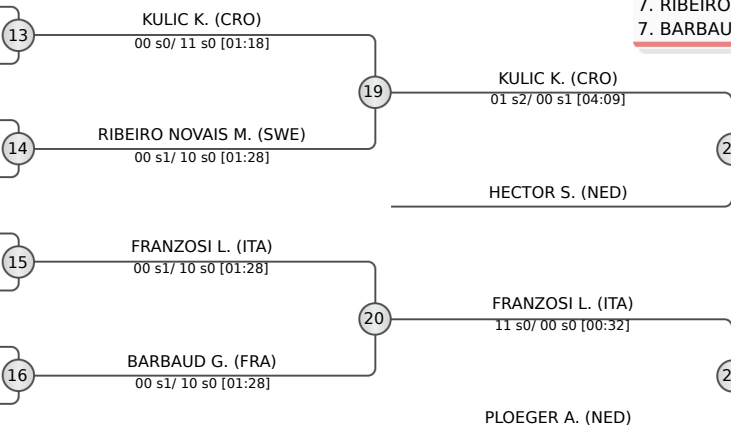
7. RIBEIRO
7. BARBAU

13
KULIC K. (CRO)
00 s0/ 11 s0 [01:18]

19

KULIC K. (CRO)
01 s2/ 00 s1 [04:09]

14
RIBEIRO NOVAIS M. (SWE)
00 s1/ 10 s0 [01:28]

2

HECTOR S. (NED)

15
FRANZOSI L. (ITA)
00 s1/ 10 s0 [01:28]

20

FRANZOSI L. (ITA)
11 s0/ 00 s0 [00:32]

16
BARBAUD G. (FRA)
00 s1/ 10 s0 [01:28]

2

PLOEGER A. (NED)